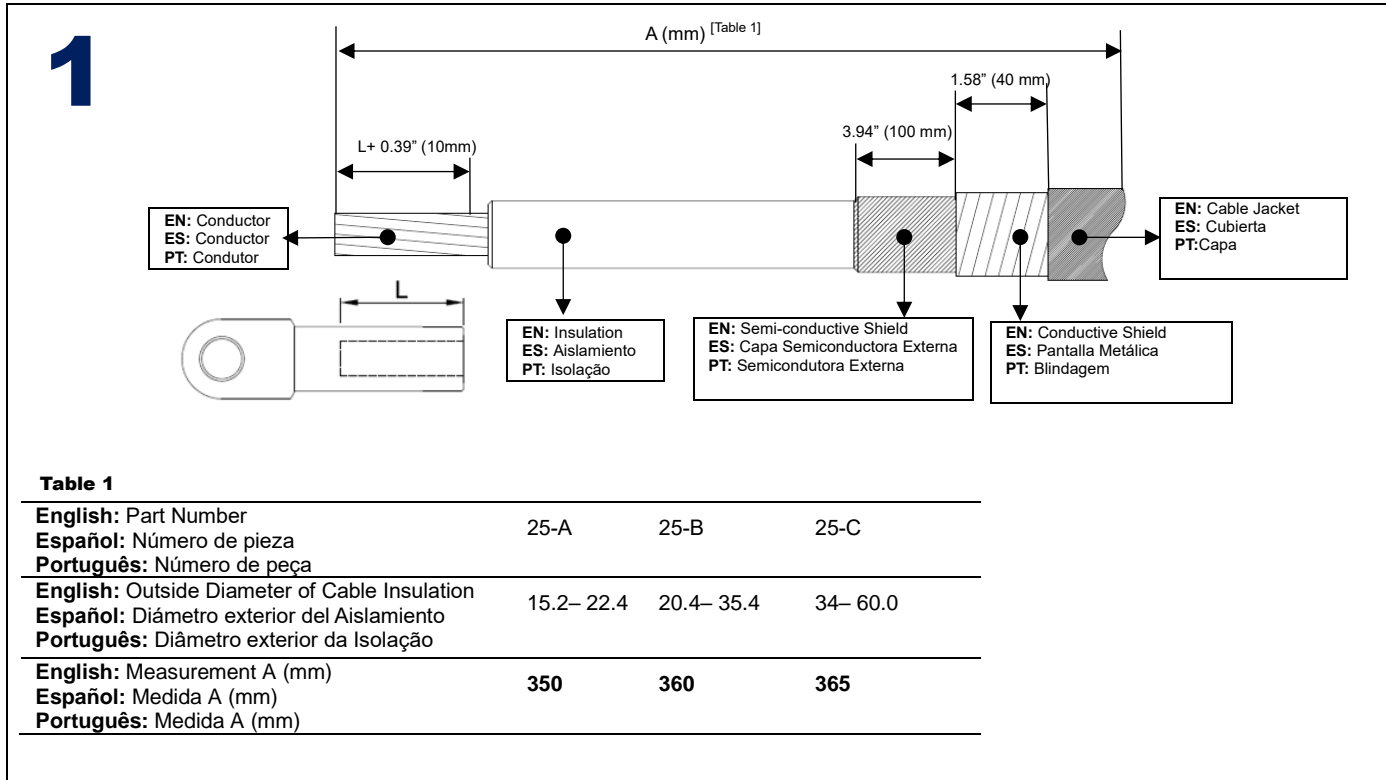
1

A (mm) $^{[Table\ 1]}$

1.58" (40 mm)

3.94" (100 mm)

L+ 0.39" (10mm)

**EN:** Conductor
**ES:** Conductor
**PT:** Condutor

L

**EN:** Insulation
**ES:** Aislamiento
**PT:** Isolação

**EN:** Semi-conductive Shield
**ES:** Capa Semiconductora Externa
**PT:** Semicondutora Externa

**EN:** Conductive Shield
**ES:** Pantalla Metálica
**PT:** Blindagem

**EN:** Cable Jacket
**ES:** Cubierta
**PT:**Capa

Table 1

| **English:** Part Number **Español:** Número de pieza **Português:** Número de peça | 25-A | 25-B | 25-C |
|---|---|---|---|
| **English:** Outside Diameter of Cable Insulation **Español:** Diámetro exterior del Aislamiento **Português:** Diâmetro exterior da Isolação | 15.2– 22.4 | 20.4– 35.4 | 34– 60.0 |
| **English:** Measurement A (mm) **Español:** Medida A (mm) **Português:** Medida A (mm) | **350** | **360** | **365** |